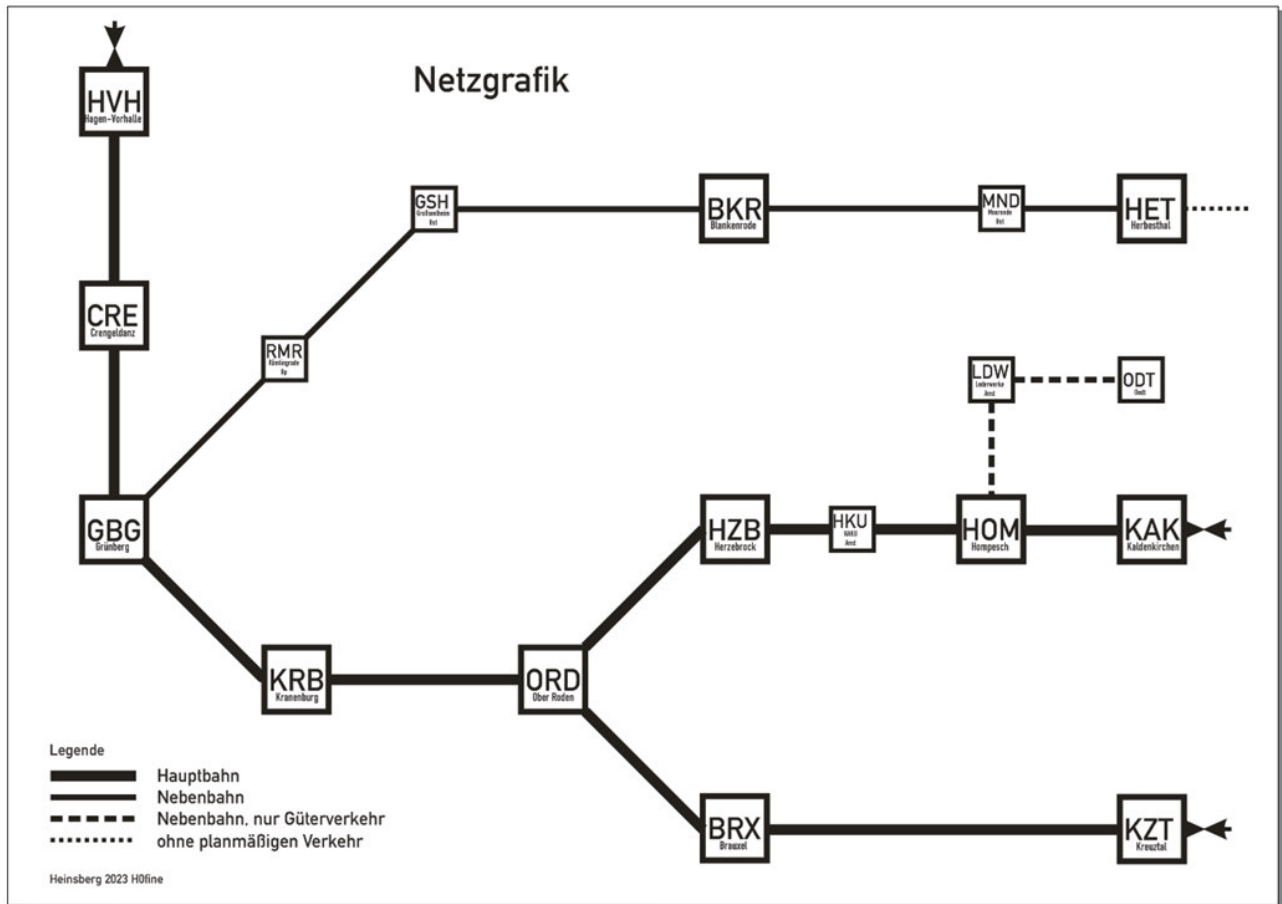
Netzgrafik

HVH
Hagen-Vorhalle

CRE
Crengeldanz

GBG
Grünberg

RMR
Rüntegrate
Hp

GSH
Großanlheim
Bst

BKR
Blankenrode

MND
Meerende
Bst

HET
Herbesthal

LDW
Lederwerke
Anst

ODT
Oedt

HZB
Herzebrock

HKU
HAKU
Anst

HOM
Hompesch

KAK
Kaldenkirchen

KRB
Kranenburg

ORD
Ober Roden

BRX
Brauxel

KZT
Kreuztal

Legende
Hauptbahn
Nebenbahn
Nebenbahn, nur Güterverkehr
ohne planmäßigen Verkehr

Heinsberg 2023 H0fine